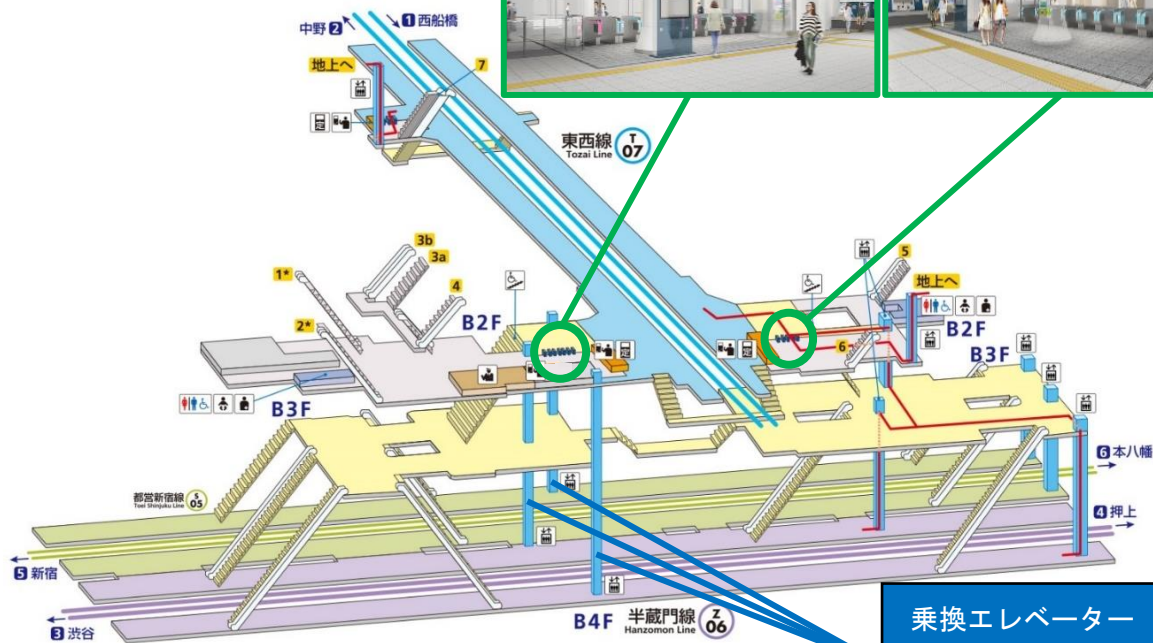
中野 2
1 西船橋
地上へ
7
東西線
Tozai Line
T 07
3b
3a
1*
4
2*
B2F
地上へ
5
B2F
6
B3F
B3F
6 本八幡
都営新宿線
Toei Shinjuku Line
S 05
4 押上
5 新宿
B4F
半蔵門線
Hanzomon Line
Z 06
3 渋谷
乗換エレベーター